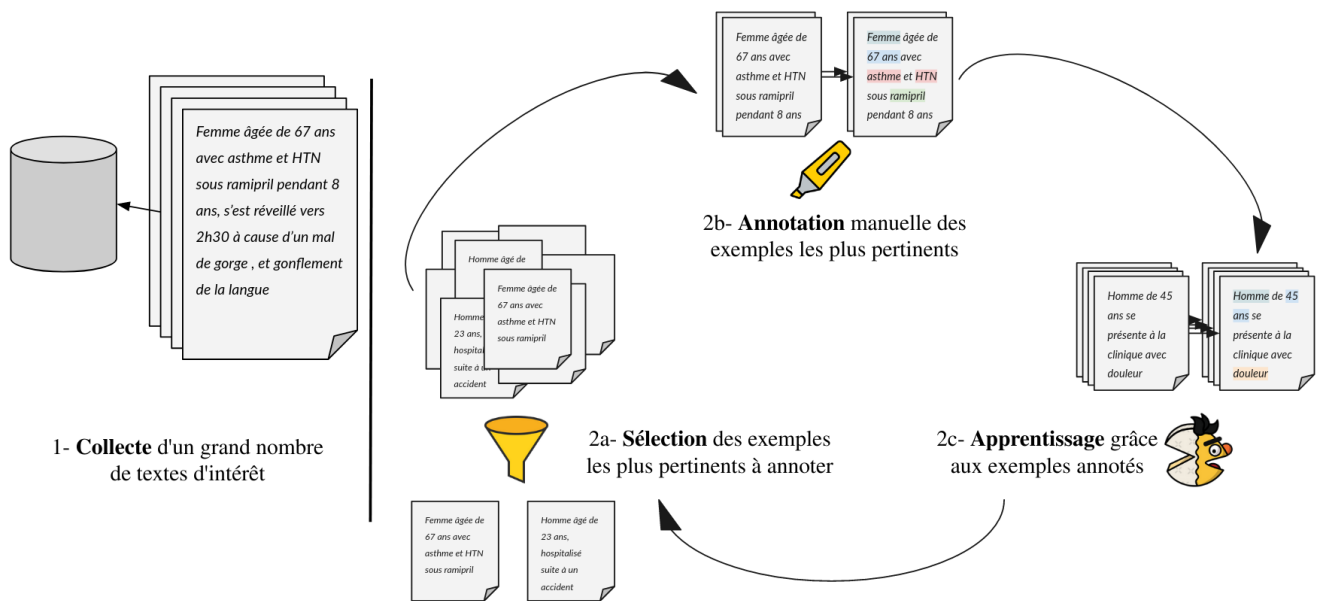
Femme âgée de 67 ans avec asthme et HTN sous ramipril pendant 8 ans, s'est réveillé vers 2h30 à cause d'un mal de gorge , et gonflement de la langue

1- **Collecte** d'un grand nombre de textes d'intérêt

Femme âgée de 67 ans avec asthme et HTN sous ramipril pendant 8 ans

Femme âgée de 67 ans avec asthme et HTN sous ramipril pendant 8 ans

2b- **Annotation** manuelle des exemples les plus pertinents

Homme âgé de

Femme âgée de 67 ans avec asthme et HTN sous ramipril

Homme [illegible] 23 ans, hospitalis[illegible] suite à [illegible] accident

2a- **Sélection** des exemples les plus pertinents à annoter

Femme âgée de 67 ans avec asthme et HTN sous ramipril

Homme âgé de 23 ans, hospitalisé suite à un accident

Homme de 45 ans se présente à la clinique avec douleur

Homme de 45 ans se présente à la clinique avec douleur

2c- **Apprentissage** grâce aux exemples annotés